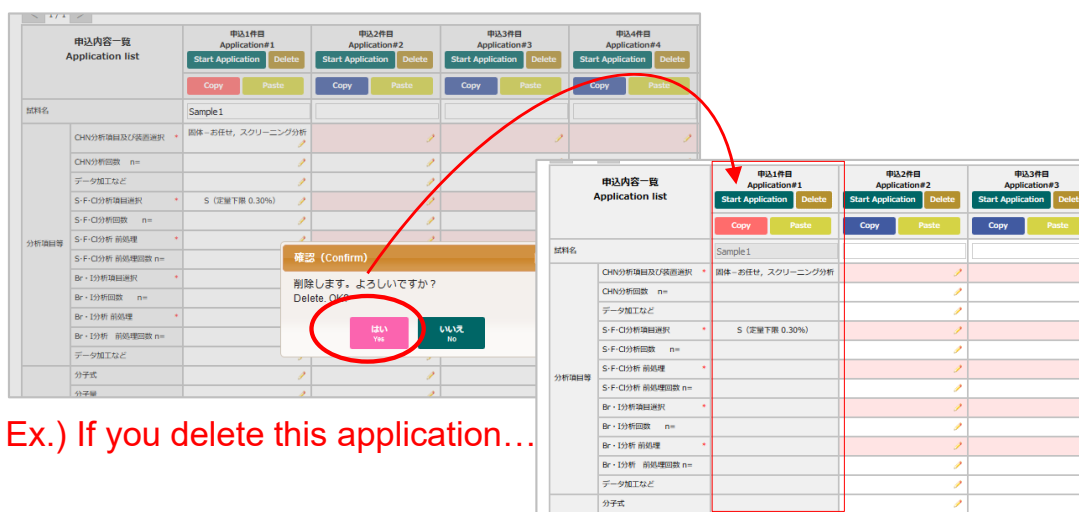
申込内容一覧
Application list

申込1件目
Application#1
Start Application
Delete
Copy
Paste

申込2件目
Application#2
Start Application
Delete
Copy
Paste

申込3件目
Application#3
Start Application
Delete
Copy
Paste

申込4件目
Application#4
Start Application
Delete
Copy
Paste

試料名
Sample1

分析項目等
CHN分析項目及び装置選択 *
固体→お任せ，スクリーニング分析
CHN分析回数 n=
データ加工など
S･F･Cl分析項目選択 *
S（定量下限 0.30%）
S･F･Cl分析回数 n=
S･F･Cl分析 前処理 *
S･F･Cl分析 前処理回数 n=
Br・I分析項目選択 *
Br・I分析回数 n=
Br・I分析 前処理 *
Br・I分析 前処理回数 n=
データ加工など
分子式
分子量

確認（Confirm）
削除します。よろしいですか？
Delete. OK?
はい
Yes
いいえ
No

Ex.) If you delete this application…

申込内容一覧
Application list

申込1件目
Application#1
Start Application
Delete
Copy
Paste

申込2件目
Application#2
Start Application
Delete
Copy
Paste

申込3件目
Application#3
Start Application
Dele

試料名
Sample1

分析項目等
CHN分析項目及び装置選択 *
固体→お任せ，スクリーニング分析
CHN分析回数 n=
データ加工など
S･F･Cl分析項目選択 *
S（定量下限 0.30%）
S･F･Cl分析回数 n=
S･F･Cl分析 前処理 *
S･F･Cl分析 前処理回数 n=
Br・I分析項目選択 *
Br・I分析回数 n=
Br・I分析 前処理 *
Br・I分析 前処理回数 n=
データ加工など
分子式